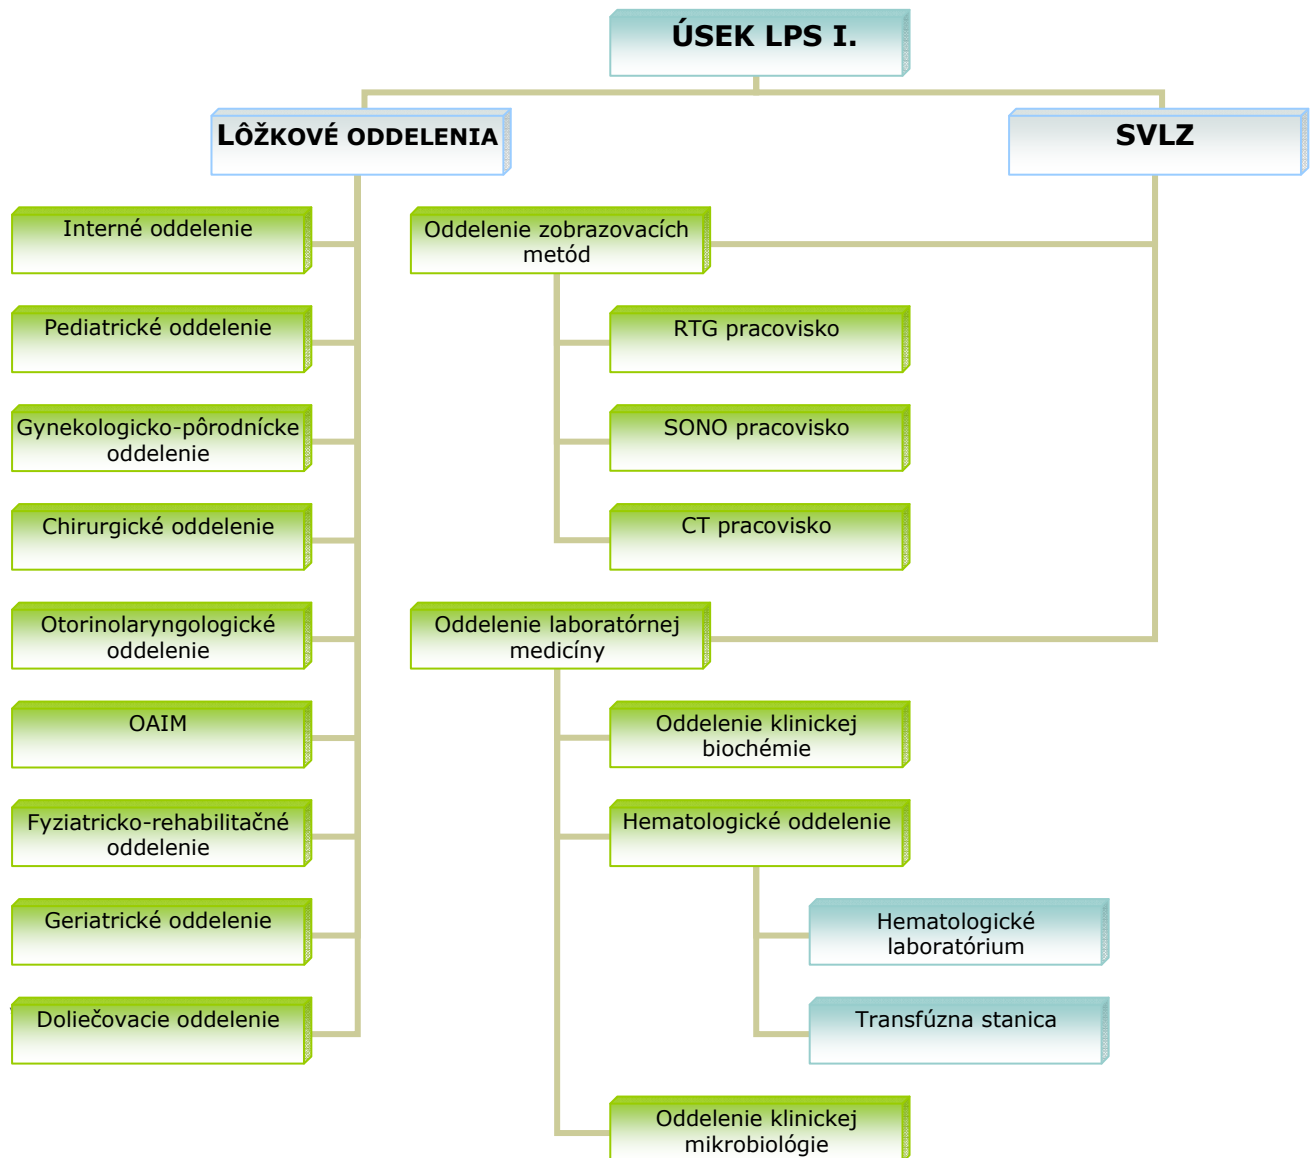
ÚSEK LPS I.

LÔŽKOVÉ ODDELENIA

SVLZ

Interné oddelenie

Pediatrické oddelenie

Gynekologicko-pôrodnícke oddelenie

Chirurgické oddelenie

Otorinolaryngologické oddelenie

OAIM

Fyziatricko-rehabilitačné oddelenie

Geriatrické oddelenie

Doliečovacie oddelenie

Oddelenie zobrazovacích metód

RTG pracovisko

SONO pracovisko

CT pracovisko

Oddelenie laboratórnej medicíny

Oddelenie klinickej biochémie

Hematologické oddelenie

Hematologické laboratórium

Transfúzna stanica

Oddelenie klinickej mikrobiológie